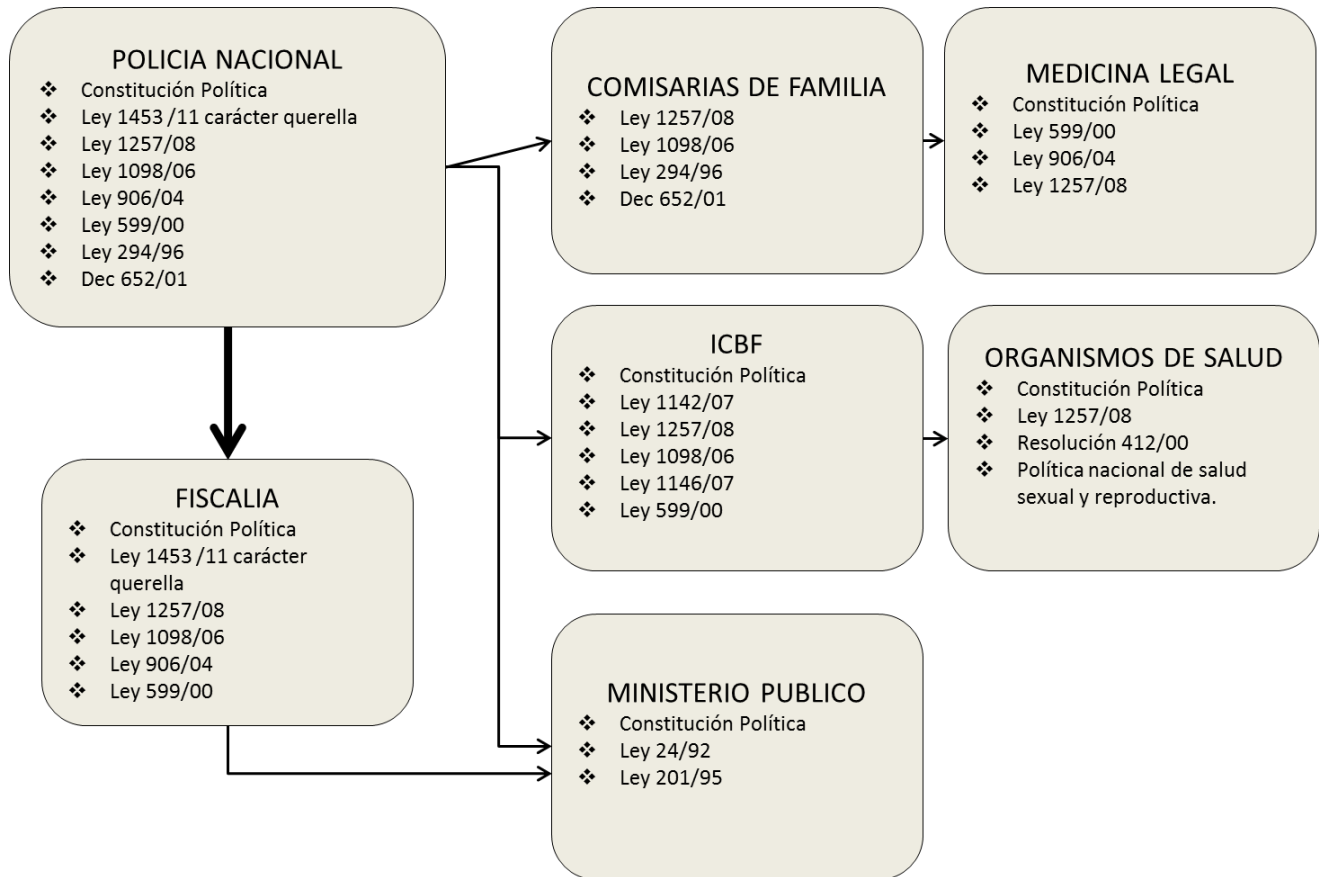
POLICIA NACIONAL
❖ Constitución Política
❖ Ley 1453 /11 carácter querella
❖ Ley 1257/08
❖ Ley 1098/06
❖ Ley 906/04
❖ Ley 599/00
❖ Ley 294/96
❖ Dec 652/01

COMISARIAS DE FAMILIA
❖ Ley 1257/08
❖ Ley 1098/06
❖ Ley 294/96
❖ Dec 652/01

MEDICINA LEGAL
❖ Constitución Política
❖ Ley 599/00
❖ Ley 906/04
❖ Ley 1257/08

ICBF
❖ Constitución Política
❖ Ley 1142/07
❖ Ley 1257/08
❖ Ley 1098/06
❖ Ley 1146/07
❖ Ley 599/00

ORGANISMOS DE SALUD
❖ Constitución Política
❖ Ley 1257/08
❖ Resolución 412/00
❖ Política nacional de salud sexual y reproductiva.

FISCALIA
❖ Constitución Política
❖ Ley 1453 /11 carácter querella
❖ Ley 1257/08
❖ Ley 1098/06
❖ Ley 906/04
❖ Ley 599/00

MINISTERIO PUBLICO
❖ Constitución Política
❖ Ley 24/92
❖ Ley 201/95